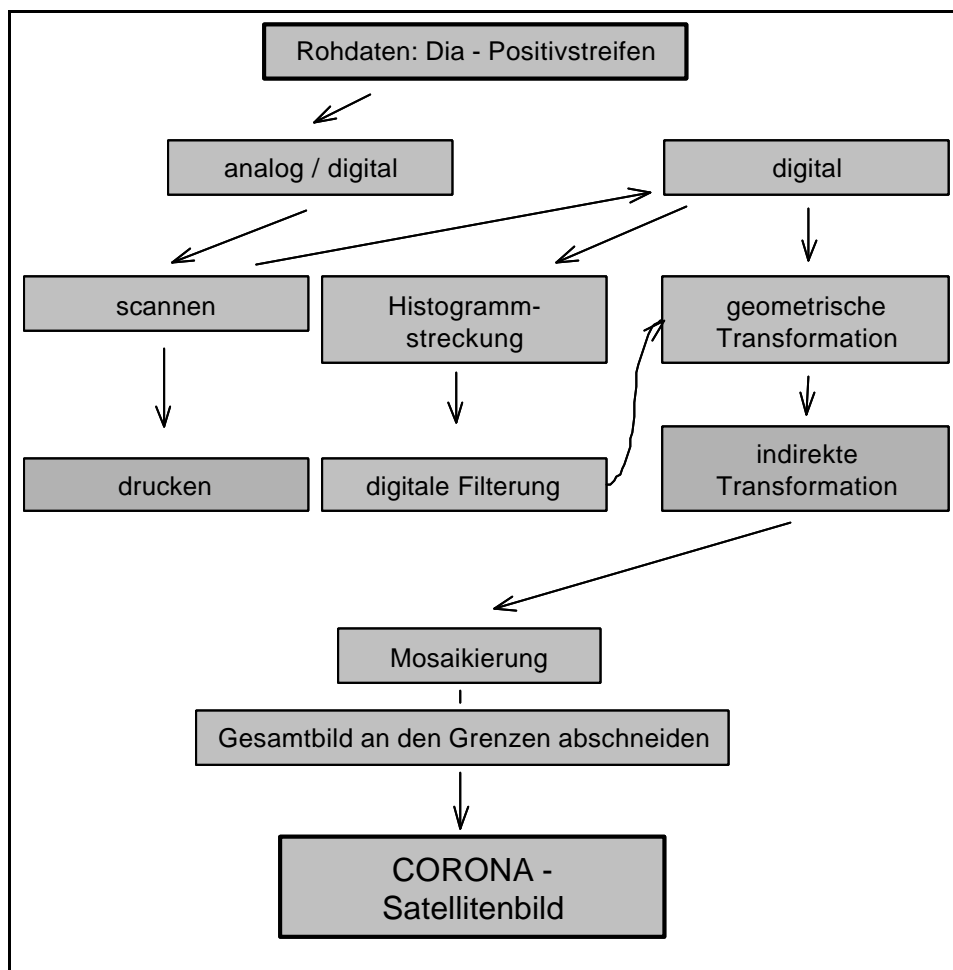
Rohdaten: Dia - Positivstreifen

analog / digital

digital

scannen

Histogrammstreckung

geometrische Transformation

drucken

digitale Filterung

indirekte Transformation

Mosaikierung

Gesamtbild an den Grenzen abschneiden

CORONA - Satellitenbild